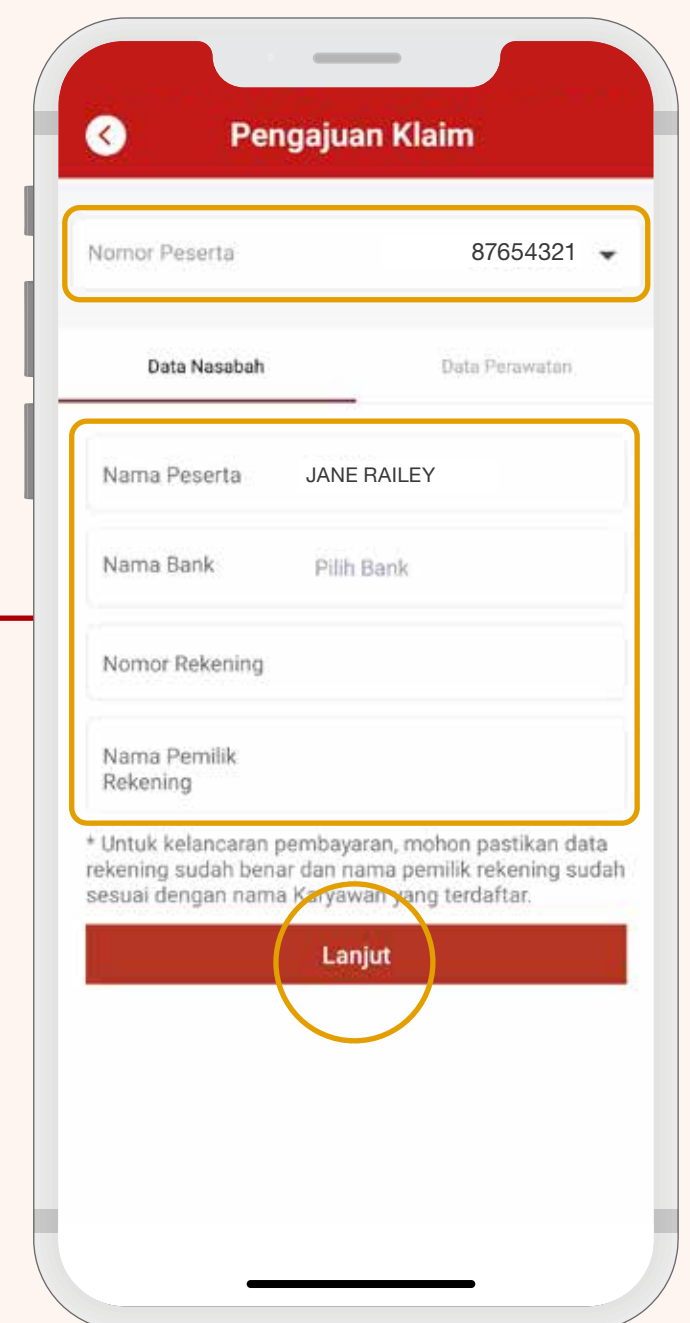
Pengajuan Klaim

Nomor Peserta 87654321

Data Nasabah

Data Perawatan

Nama Peserta JANE RAILEY

Nama Bank Pilih Bank

Nomor Rekening

Nama Pemilik Rekening

* Untuk kelancaran pembayaran, mohon pastikan data rekening sudah benar dan nama pemilik rekening sudah sesuai dengan nama Karyawan yang terdaftar.

Lanjut